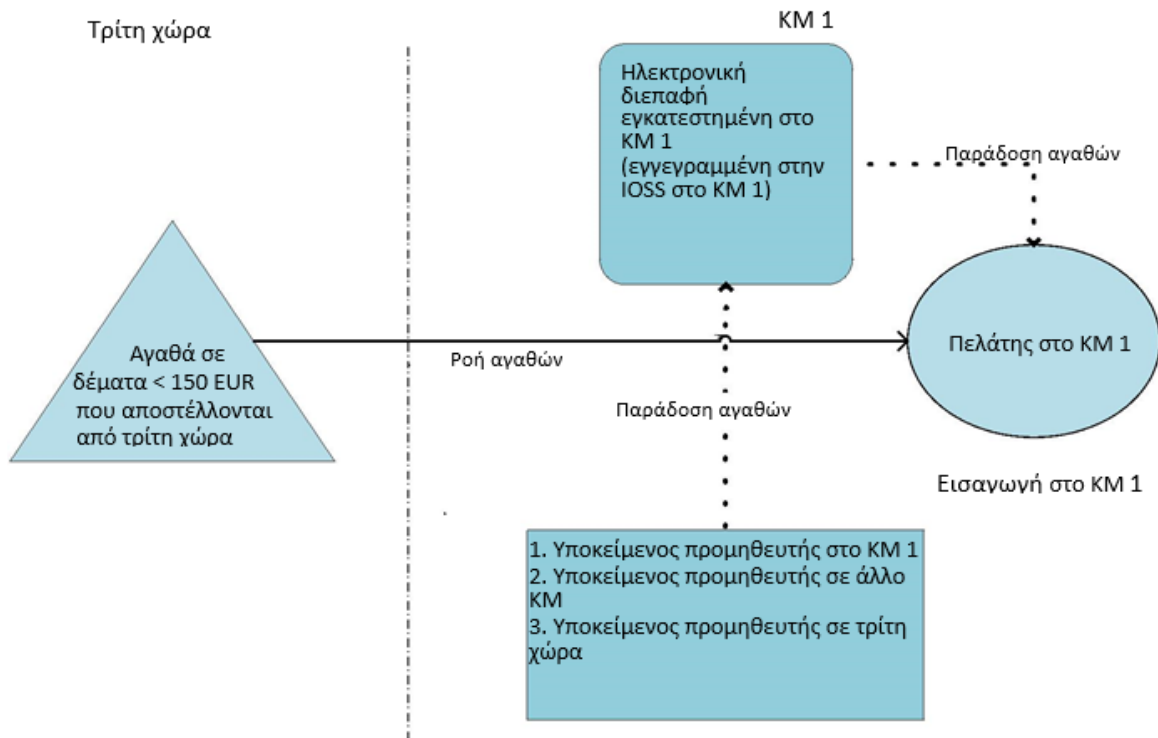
Τρίτη χώρα

ΚΜ 1

Ηλεκτρονική διεπαφή εγκατεστημένη στο ΚΜ 1 (εγγεγραμμένη στην IOSS στο ΚΜ 1)

Παράδοση αγαθών

Αγαθά σε δέματα < 150 EUR που αποστέλλονται από τρίτη χώρα

Ροή αγαθών

Πελάτης στο ΚΜ 1

Παράδοση αγαθών

Εισαγωγή στο ΚΜ 1

1. Υποκείμενος προμηθευτής στο ΚΜ 1
2. Υποκείμενος προμηθευτής σε άλλο ΚΜ
3. Υποκείμενος προμηθευτής σε τρίτη χώρα